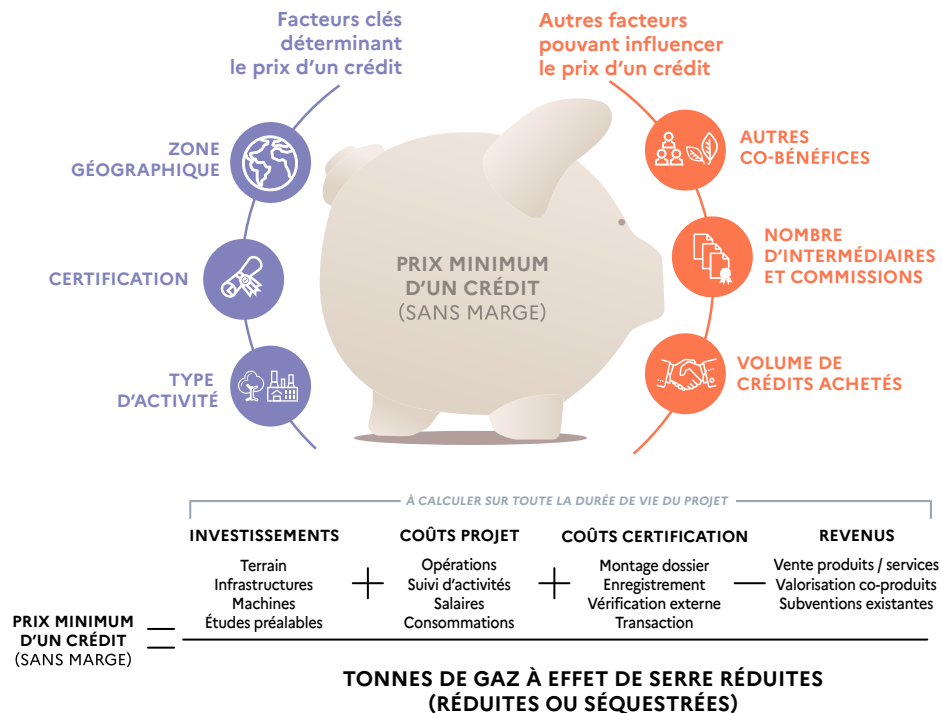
Facteurs clés déterminant le prix d'un crédit

Autres facteurs pouvant influencer le prix d'un crédit

ZONE GÉOGRAPHIQUE

CERTIFICATION

TYPE D'ACTIVITÉ

PRIX MINIMUM D'UN CRÉDIT (SANS MARGE)

AUTRES CO-BÉNÉFICES

NOMBRE D'INTERMÉDIAIRES ET COMMISSIONS

VOLUME DE CRÉDITS ACHETÉS

À CALCULER SUR TOUTE LA DURÉE DE VIE DU PROJET

| INVESTISSEMENTS | | COÛTS PROJET | | COÛTS CERTIFICATION | | REVENUS |
|---|---|---|---|---|---|---|
| Terrain<br>Infrastructures<br>Machines<br>Études préalables | + | Opérations<br>Suivi d'activités<br>Salaires<br>Consommations | + | Montage dossier<br>Enregistrement<br>Vérification externe<br>Transaction | — | Vente produits / services<br>Valorisation co-produits<br>Subventions existantes |

PRIX MINIMUM D'UN CRÉDIT (SANS MARGE) =

TONNES DE GAZ À EFFET DE SERRE RÉDUITES (RÉDUITES OU SÉQUESTRÉES)